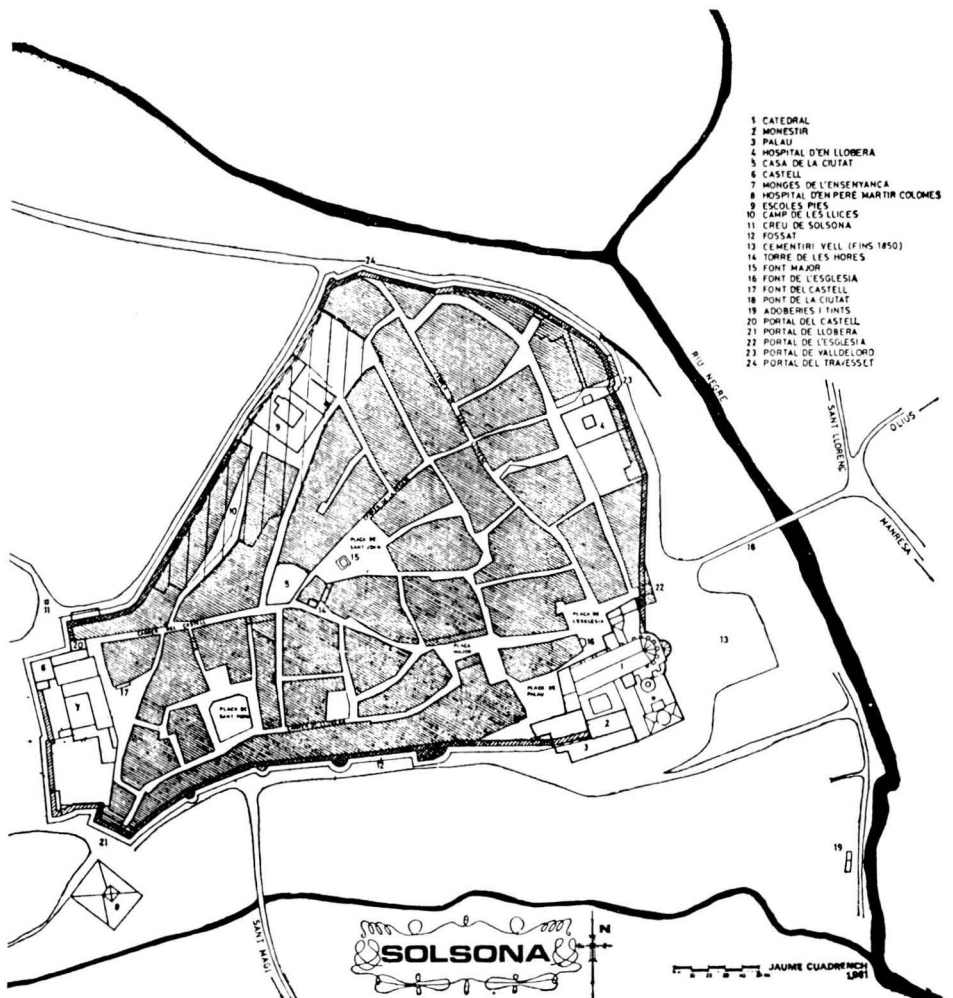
1 CATEDRAL
2 MONESTIR
3 PALAU
4 HOSPITAL D'EN LLOBERA
5 CASA DE LA CIUTAT
6 CASTELL
7 MONGES DE L'ENSENYANÇA
8 HOSPITAL D'EN PERE MARTIR COLOMES
9 ESCOLES PIES
10 CAMP DE LES LLICES
11 CREU DE SOLSONA
12 FOSSAT
13 CEMENTIRI VELL (FINS 1850)
14 TORRE DE LES HORES
15 FONT MAJOR
16 FONT DE L'ESGLESIA
17 FONT DEL CASTELL
18 PONT DE LA CIUTAT
19 ADOBERIES I TINTS
20 PORTAL DEL CASTELL
21 PORTAL DE LLOBERA
22 PORTAL DE L'ESGLESIA
23 PORTAL DE VALLDELORD
24 PORTAL DEL TRAVESSET

24
RIU NEGRE
23
4
SANT LLORENÇ
OLIUS
MANRESA
9
10
PLAÇA DE SANT JOAN
15
5
18
22
13
11
20
PLAÇA DE L'ESGLESIA
16
PLAÇA MAJOR
1
PLAÇA DE PALAU
6
17
7
PLAÇA DE SANT PERE
2
3
12
19
21
8
SANT MAGÍ
SOLSONA
N
JAUME CUADRENCH
1981